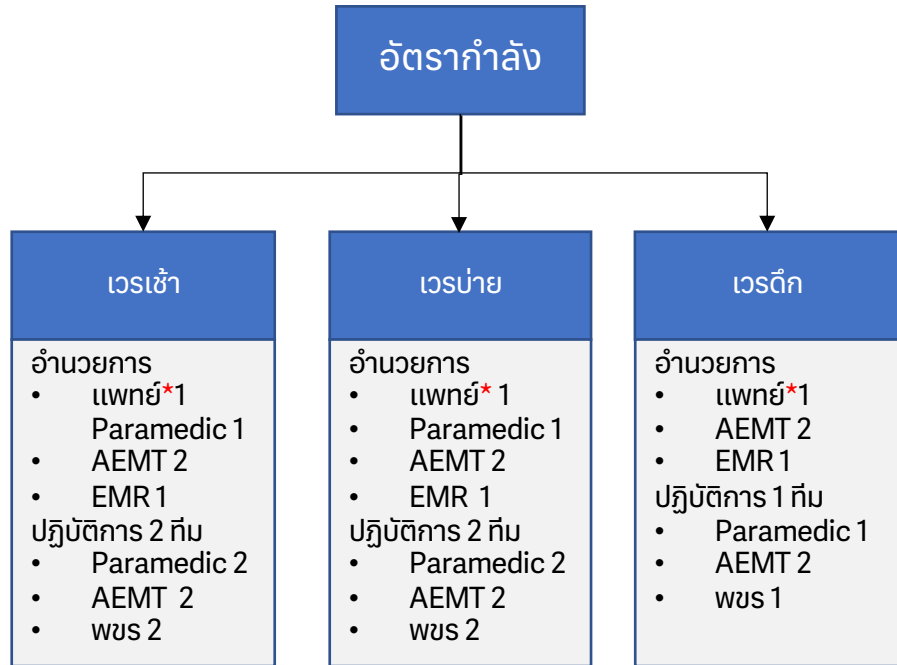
อัตรากำลัง

เวรเช้า

อำนวยการ
- แพทย์*1
Paramedic 1
- AEMT 2
- EMR 1
ปฏิบัติการ 2 ทีม
- Paramedic 2
- AEMT 2
- พขร 2

เวรบ่าย

อำนวยการ
- แพทย์* 1
- Paramedic 1
- AEMT 2
- EMR 1
ปฏิบัติการ 2 ทีม
- Paramedic 2
- AEMT 2
- พขร 2

เวรดึก

อำนวยการ
- แพทย์*1
- AEMT 2
- EMR 1
ปฏิบัติการ 1 ทีม
- Paramedic 1
- AEMT 2
- พขร 1